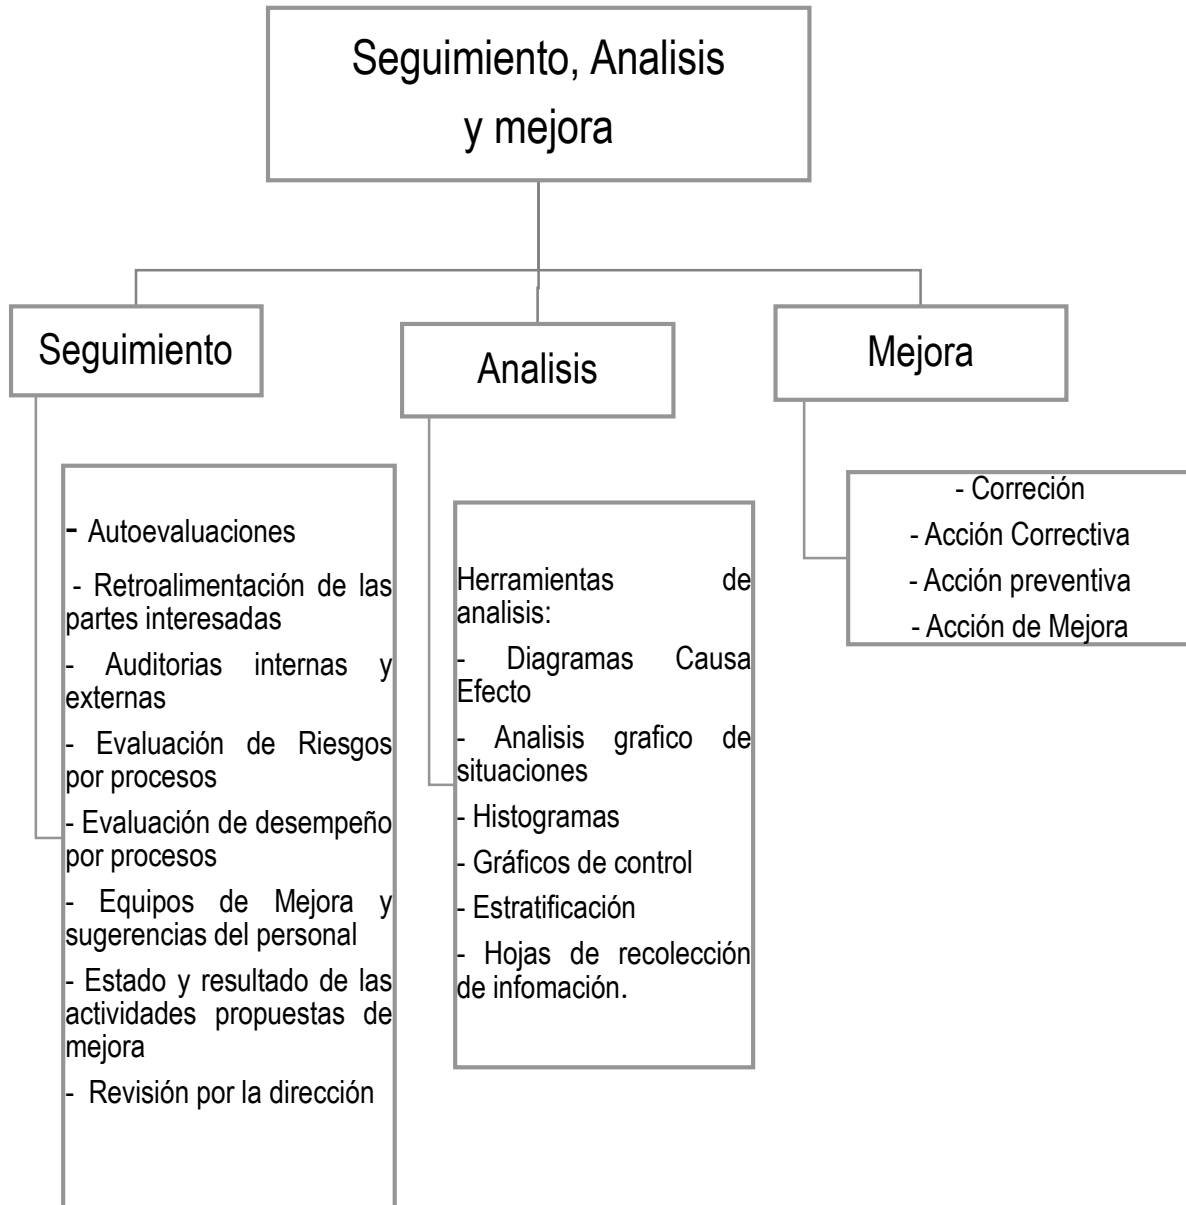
Seguimiento, Analisis y mejora

Seguimiento

Analisis

Mejora

- Autoevaluaciones

- Retroalimentación de las partes interesadas

- Auditorias internas y externas

- Evaluación de Riesgos por procesos

- Evaluación de desempeño por procesos

- Equipos de Mejora y sugerencias del personal

- Estado y resultado de las actividades propuestas de mejora

- Revisión por la dirección

Herramientas de analisis:

- Diagramas Causa Efecto

- Analisis grafico de situaciones

- Histogramas

- Gráficos de control

- Estratificación

- Hojas de recolección de infomación.

- Correción

- Acción Correctiva

- Acción preventiva

- Acción de Mejora